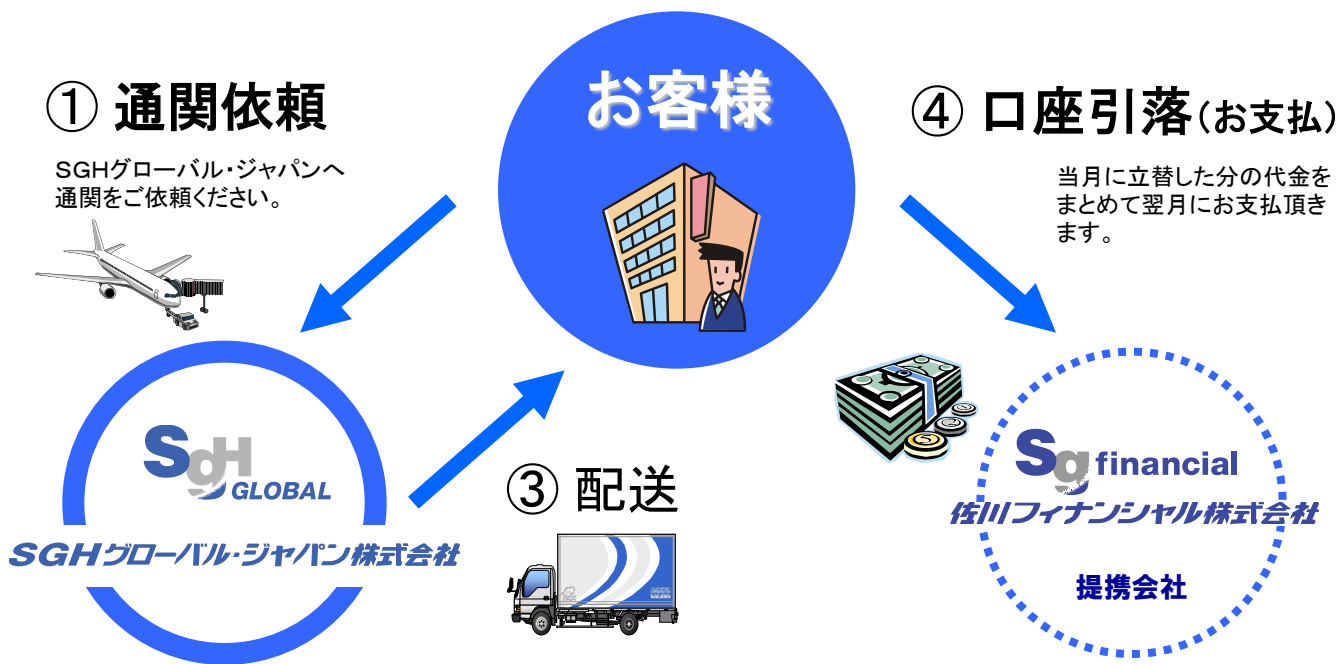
お客様

① 通関依頼

SGHグローバル・ジャパンへ通関をご依頼ください。

④ 口座引落（お支払）

当月に立替した分の代金をまとめて翌月にお支払頂きます。

SgH GLOBAL

SGHグローバル・ジャパン株式会社

③ 配送

Sg financial

佐川フィナンシャル株式会社

提携会社